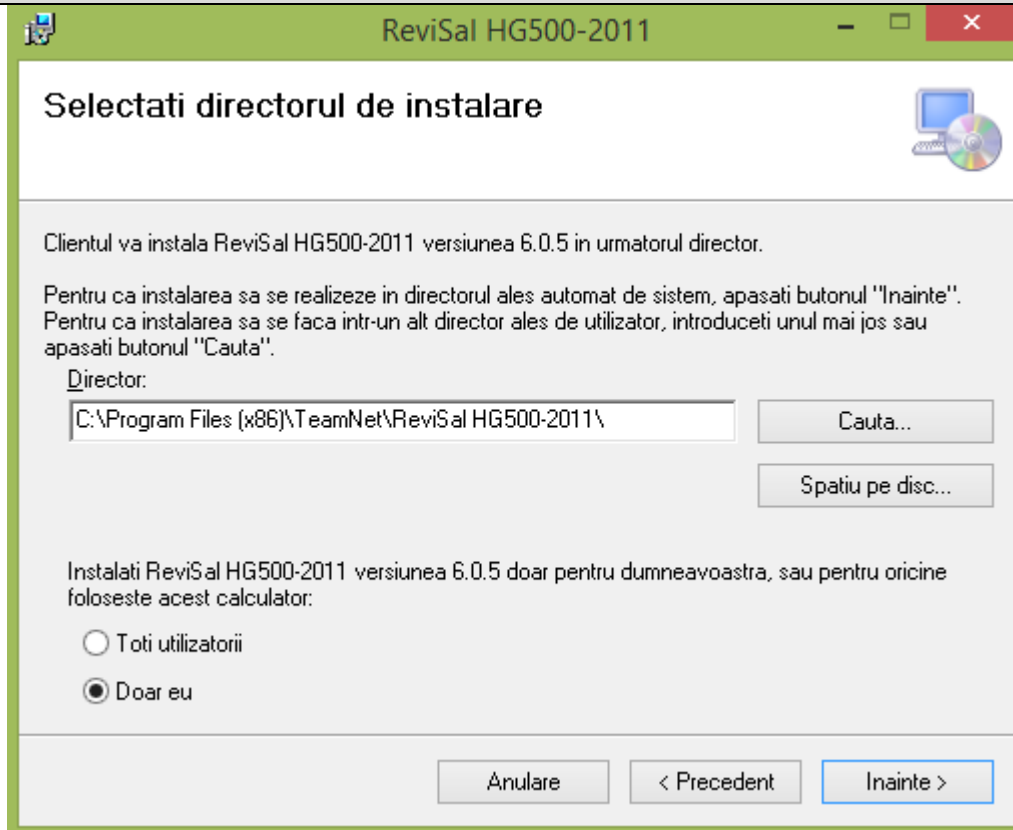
ReviSal HG500-2011

Selectati directorul de instalare

Clientul va instala ReviSal HG500-2011 versiunea 6.0.5 in urmatorul director.

Pentru ca instalarea sa se realizeze in directorul ales automat de sistem, apasati butonul "Inainte". Pentru ca instalarea sa se faca intr-un alt director ales de utilizator, introduceti unul mai jos sau apasati butonul "Cauta".

Director:

C:\Program Files (x86)\TeamNet\ReviSal HG500-2011\

Cauta...

Spatiu pe disc...

Instalati ReviSal HG500-2011 versiunea 6.0.5 doar pentru dumneavoastra, sau pentru oricine foloseste acest calculator:

Toti utilizatorii

Doar eu

Anulare

< Precedent

Inainte >